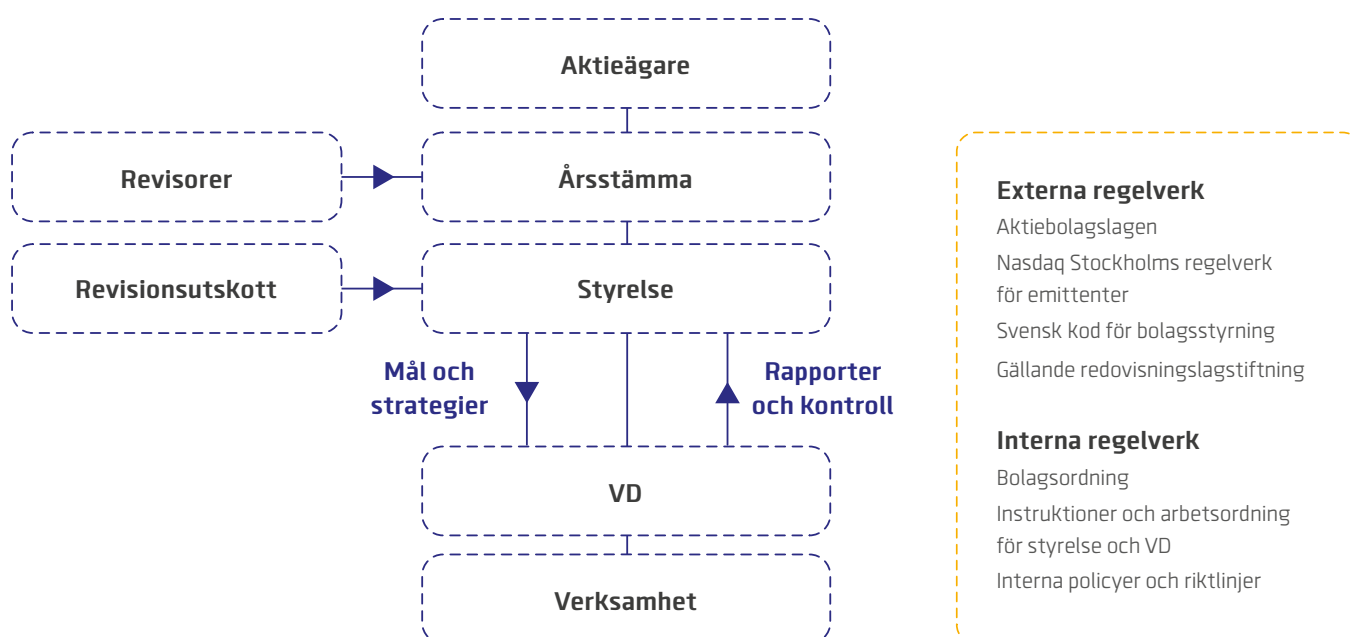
Aktieägare

Revisorer

Årsstämma

Revisionsutskott

Styrelse

Mål och strategier

Rapporter och kontroll

VD

Verksamhet

Externa regelverk
Aktiebolagslagen
Nasdaq Stockholms regelverk för emittenter
Svensk kod för bolagsstyrning
Gällande redovisningslagstiftning

Interna regelverk
Bolagsordning
Instruktioner och arbetsordning för styrelse och VD
Interna policyer och riktlinjer